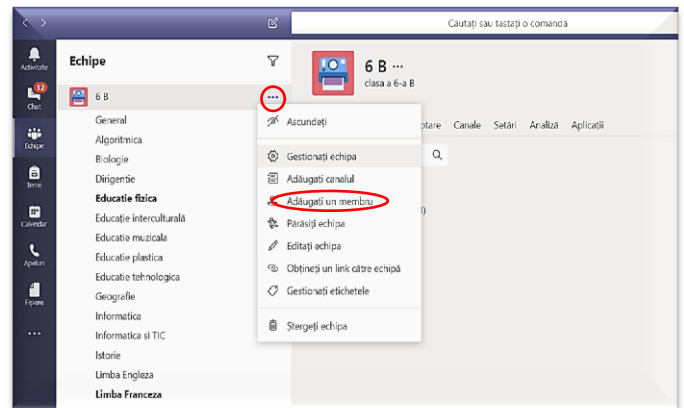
Căutați sau tastați o comandă

Activitate
12
Chat
Echipe
Teme
Calendar
Apeluri
Fișiere
...

Echipe

6 B
General
Algoritmica
Biologie
Dirigentie
Educatie fizica
Educatie interculturală
Educatie muzicala
Educatie plastica
Educatie tehnologica
Geografie
Informatica
Informatica si TIC
Istorie
Limba Engleza
Limba Franceza

6 B ...
clasa a 6-a B

ptare Canale Setări Analiză Aplicații

Ascundeți
Gestionați echipa
Adăugați canalul
Adăugați un membru
Părăsiți echipa
Editați echipa
Obțineți un link către echipă
Gestionați etichetele
Ștergeți echipa